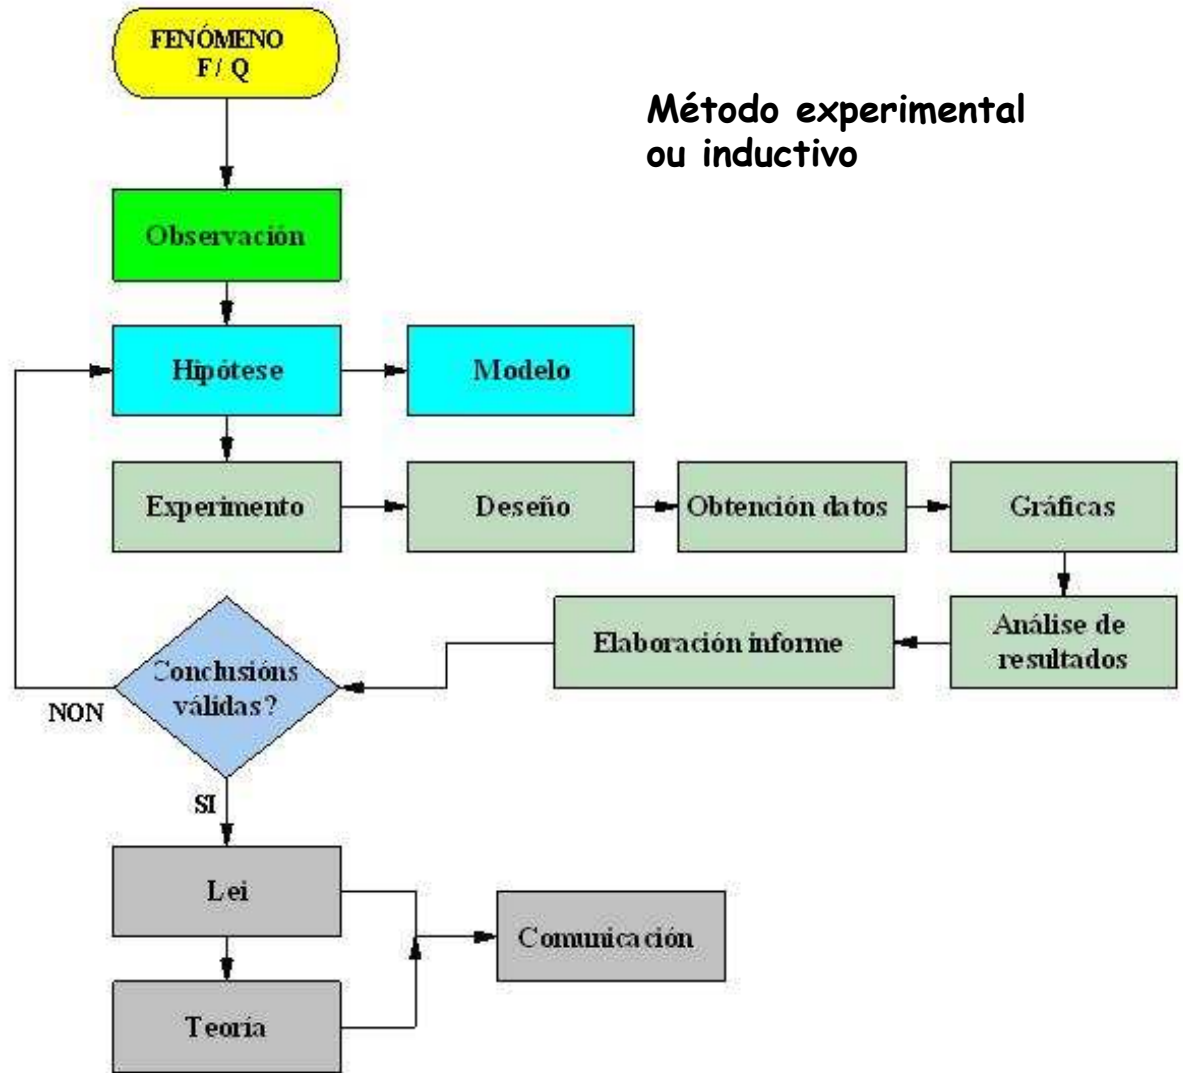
FENÓMENO
F / Q

Método experimental ou inductivo

Observación

Hipótese

Modelo

Experimento

Deseño

Obtención datos

Gráficas

Análise de resultados

Elaboración informe

Conclusións válidas?

NON

SI

Lei

Comunicación

Teoría